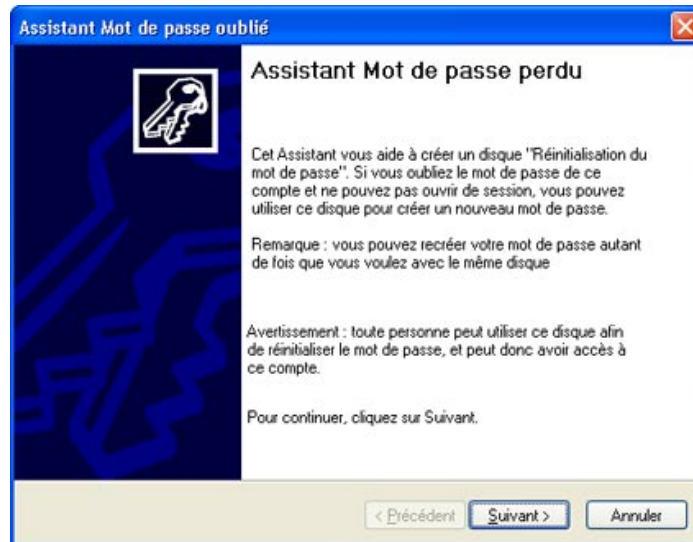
Assistant Mot de passe oublié

Assistant Mot de passe perdu

Cet Assistant vous aide à créer un disque "Réinitialisation du mot de passe". Si vous oubliez le mot de passe de ce compte et ne pouvez pas ouvrir de session, vous pouvez utiliser ce disque pour créer un nouveau mot de passe.

Remarque : vous pouvez recréer votre mot de passe autant de fois que vous voulez avec le même disque

Avertissement : toute personne peut utiliser ce disque afin de réinitialiser le mot de passe, et peut donc avoir accès à ce compte.

Pour continuer, cliquez sur Suivant.

< Précédent | Suivant > | Annuler